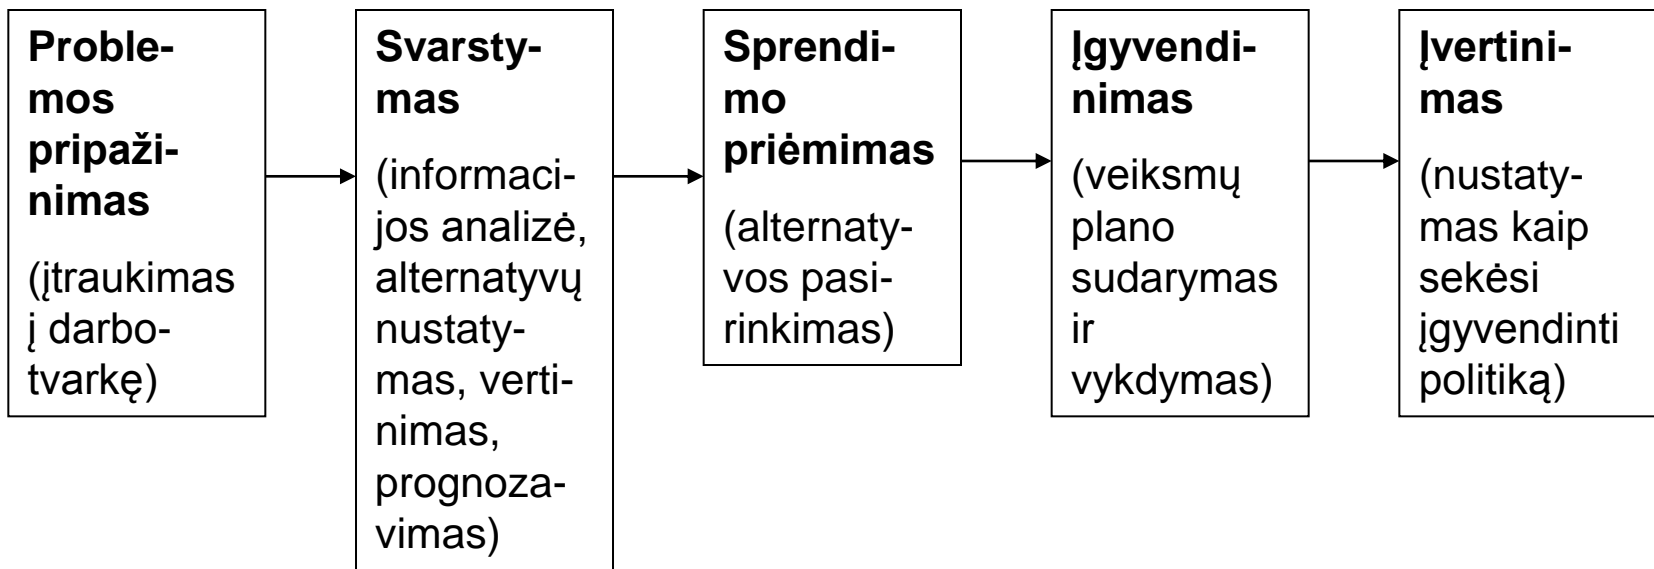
**Problemos pripažinimas**

(įtraukimas į darbotvarkę)

**Svarstymas**

(informacijos analizė, alternatyvų nustatymas, vertinimas, prognozavimas)

**Sprendimo priėmimas**

(alternatyvos pasirinkimas)

**Įgyvendinimas**

(veiksmų plano sudarymas ir vykdymas)

**Įvertinimas**

(nustatymas kaip sekėsi įgyvendinti politiką)